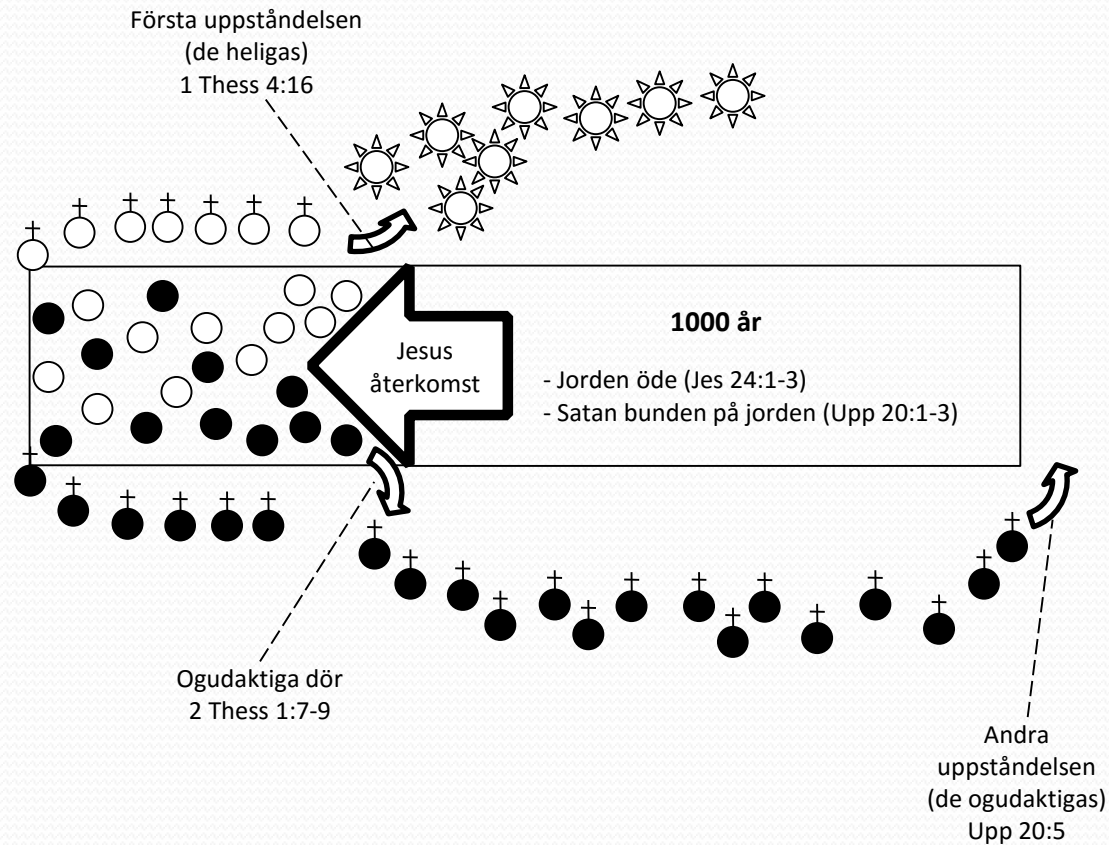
Första uppståndelsen
(de heligas)
1 Thess 4:16

1000 år

Jesus återkomst

- Jorden öde (Jes 24:1-3)
- Satan bunden på jorden (Upp 20:1-3)

Ogudaktiga dör
2 Thess 1:7-9

Andra
uppståndelsen
(de ogudaktigas)
Upp 20:5